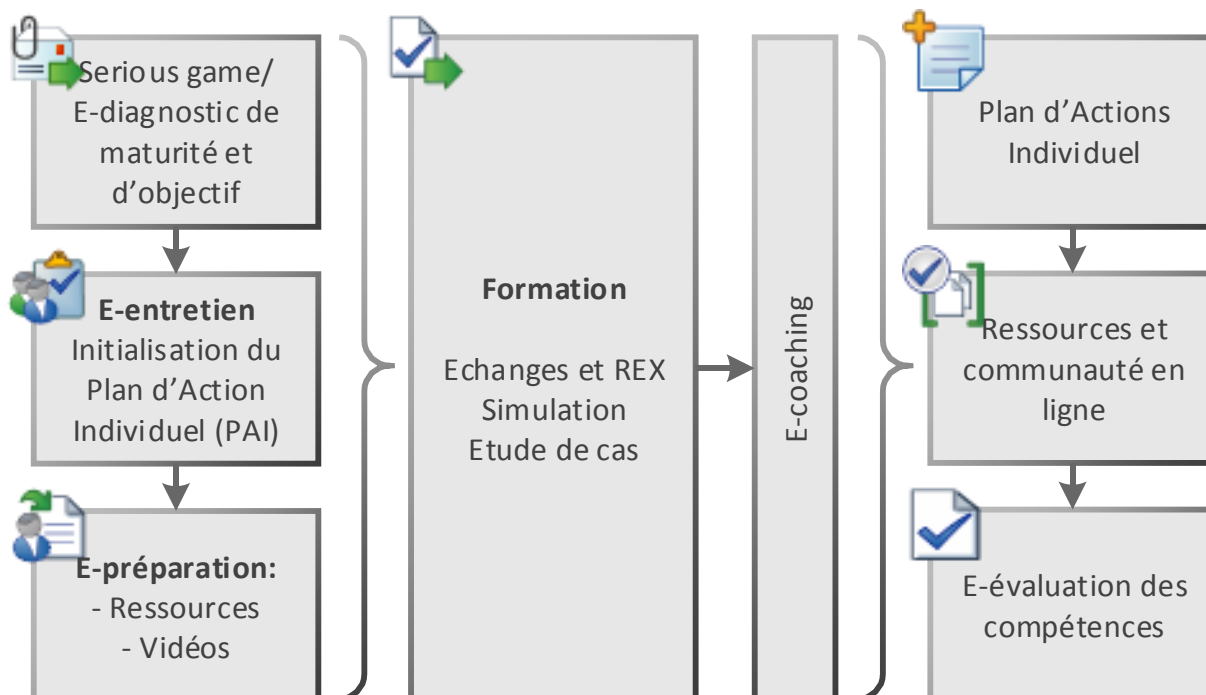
Serious game/
E-diagnostic de maturité et d'objectif

**E-entretien**
Initialisation du Plan d'Action Individuel (PAI)

**E-préparation:**
- Ressources
- Vidéos

**Formation**

Echanges et REX
Simulation
Etude de cas

E-coaching

Plan d'Actions Individuel

Ressources et communauté en ligne

E-évaluation des compétences